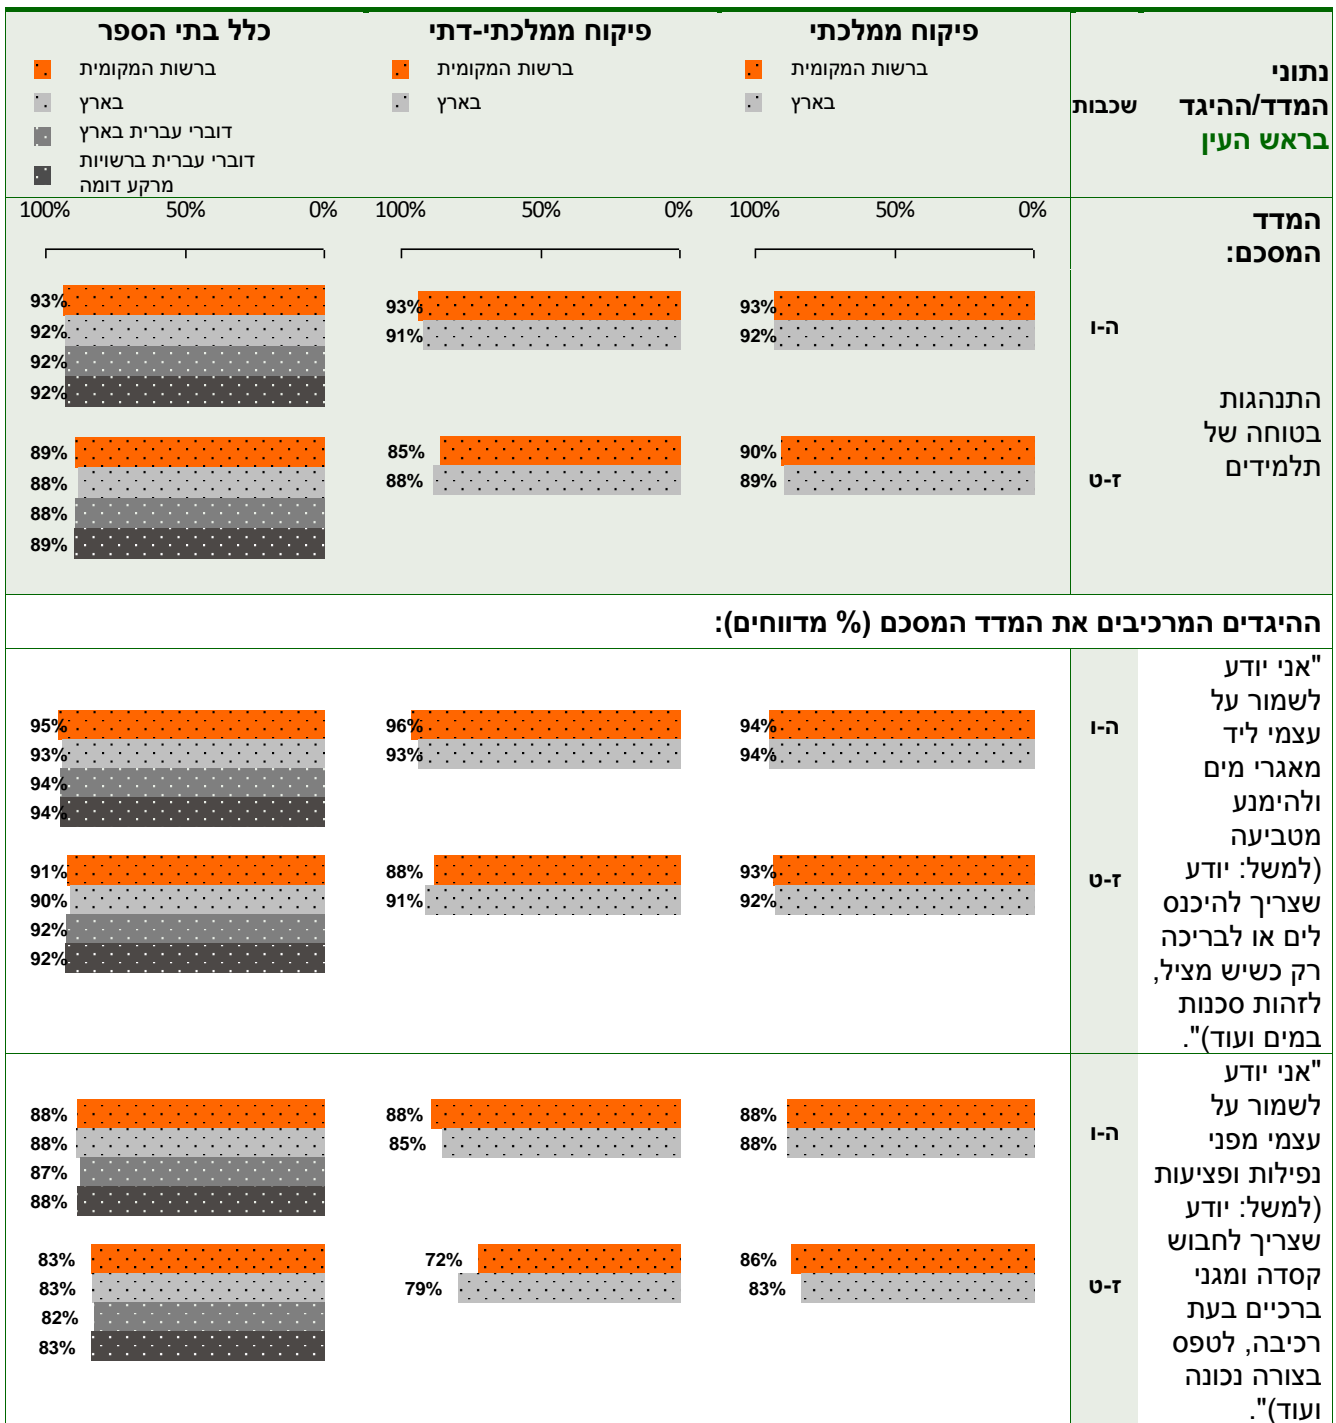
נתוני המדד/ההיגד בראש העין

שכבות

פיקוח ממלכתי
ברשות המקומית
בארץ

פיקוח ממלכתי-דתי
ברשות המקומית
בארץ

כלל בתי הספר
ברשות המקומית
בארץ
דוברי עברית בארץ
דוברי עברית ברשויות מרקע דומה

המדד המסכם:

התנהגות בטוחה של תלמידים

0% 50% 100%

ה-ו
93%
92%
93%
91%
93%
92%
92%
92%

ז-ט
90%
89%
85%
88%
89%
88%
88%
89%

ההיגדים המרכיבים את המדד המסכם (% מדווחים):

"אני יודע לשמור על עצמי ליד מאגרי מים ולהימנע מטביעה (למשל: יודע שצריך להיכנס לים או לבריכה רק כשיש מציל, לזהות סכנות במים ועוד)".

ה-ו
94%
94%
96%
93%
95%
93%
94%
94%

ז-ט
93%
92%
88%
91%
91%
90%
92%
92%

"אני יודע לשמור על עצמי מפני נפילות ופציעות (למשל: יודע שצריך לחבוש קסדה ומגני ברכיים בעת רכיבה, לטפס בצורה נכונה ועוד)".

ה-ו
88%
88%
88%
85%
88%
88%
87%
88%

ז-ט
86%
83%
72%
79%
83%
83%
82%
83%